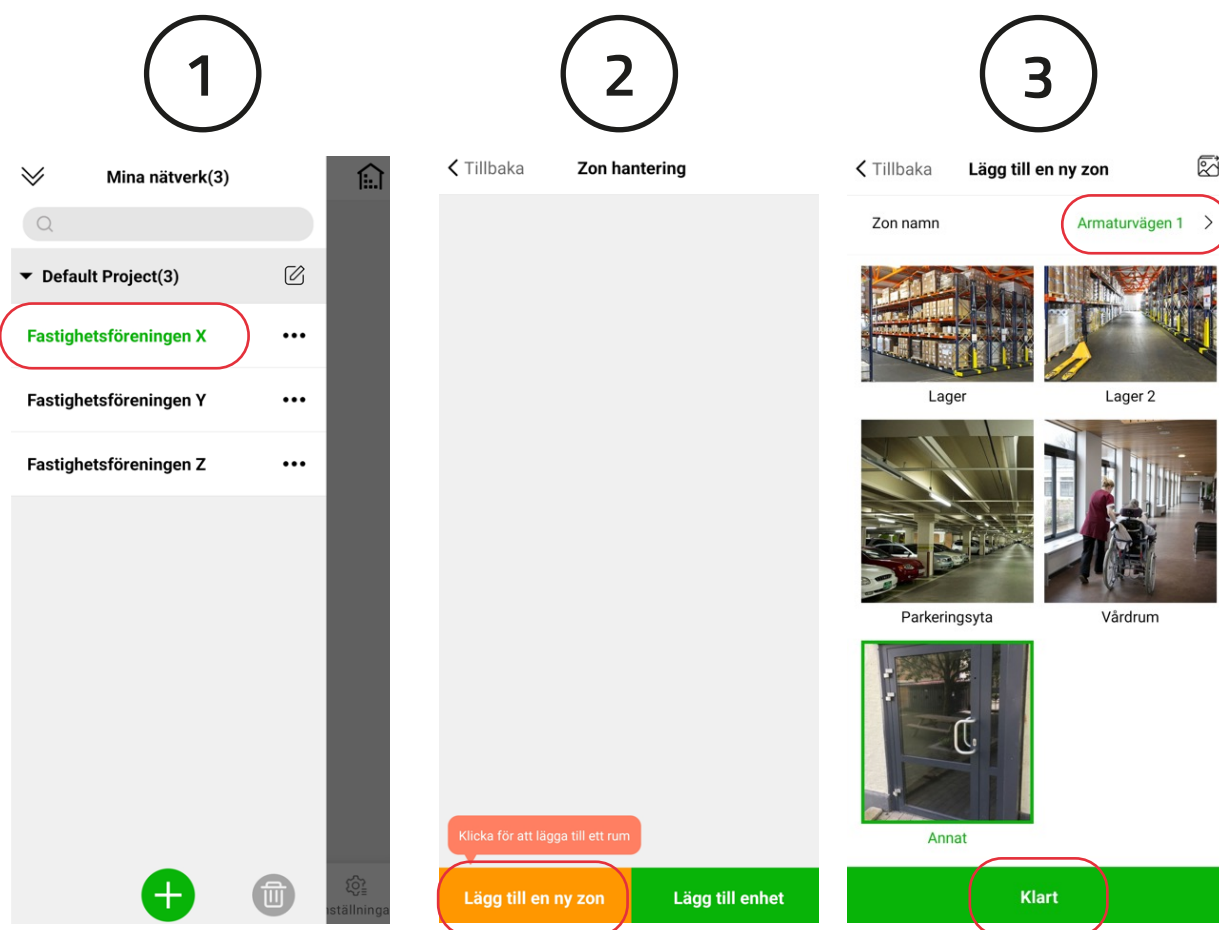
1

Mina nätverk(3)

Default Project(3)

Fastighetsföreningen X •••

Fastighetsföreningen Y •••

Fastighetsföreningen Z •••

nställninga

2

< Tillbaka Zon hantering

Klicka för att lägga till ett rum

Lägg till en ny zon

Lägg till enhet

3

< Tillbaka Lägg till en ny zon

Zon namn Armaturvägen 1 >

Lager

Lager 2

Parkeringsyta

Vårdrum

Annat

Klart